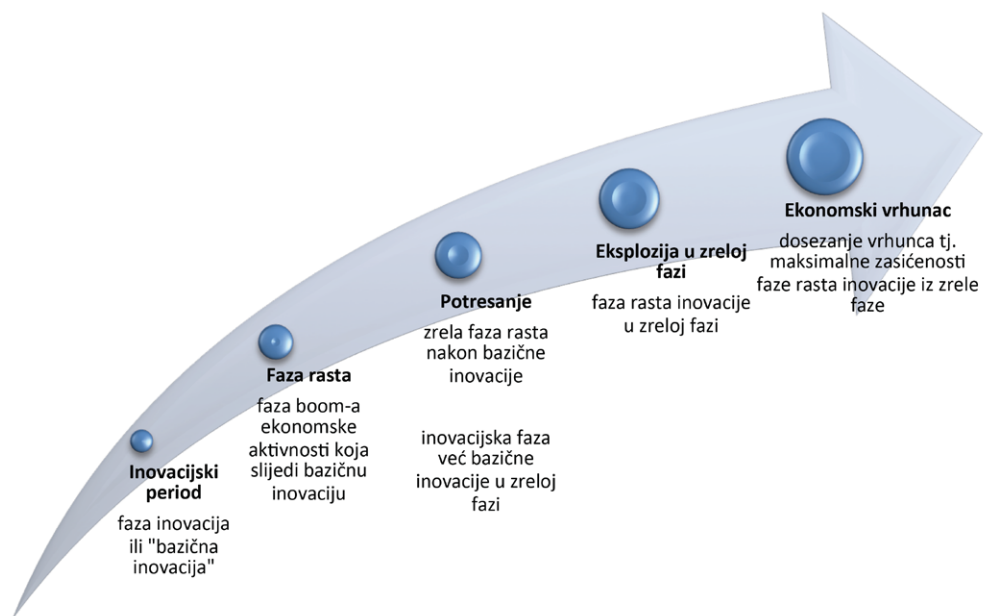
Inovacijski period

faza inovacija ili "bazična inovacija"

Faza rasta

faza boom-a ekonomske aktivnosti koja slijedi bazičnu inovaciju

Potresanje

zrela faza rasta nakon bazične inovacije

inovacijska faza već bazične inovacije u zreloj fazi

Eksplozija u zreloj fazi

faza rasta inovacije u zreloj fazi

Ekonomski vrhunac

dosezanje vrhunca tj. maksimalne zasićenosti faze rasta inovacije iz zrele faze